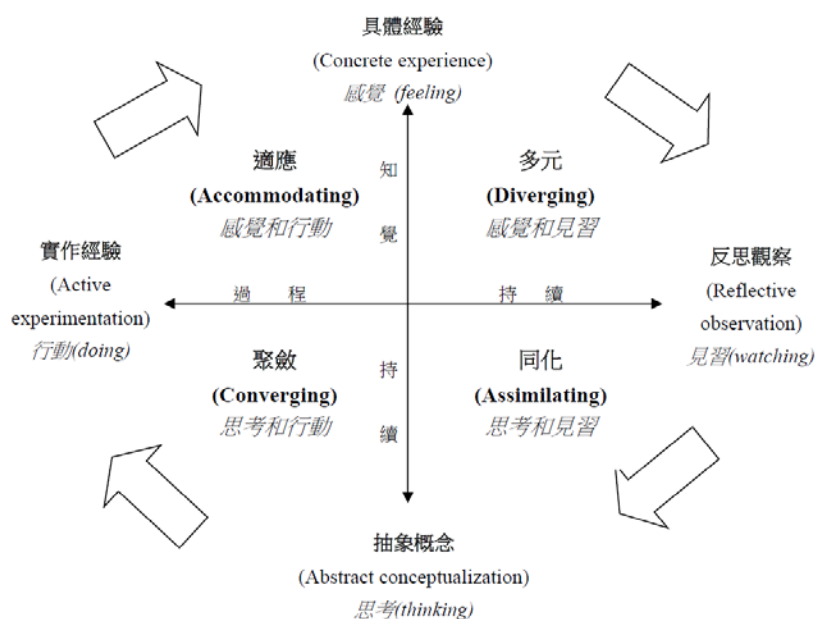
具體經驗
(Concrete experience)
感覺 (feeling)

適應
(Accommodating)
感覺和行動

知
覺

多元
(Diverging)
感覺和見習

實作經驗
(Active experimentation)
行動(doing)

過 程

持 續

反思觀察
(Reflective observation)
見習(watching)

聚斂
(Converging)
思考和行動

持
續

同化
(Assimilating)
思考和見習

抽象概念
(Abstract conceptualization)
思考(thinking)